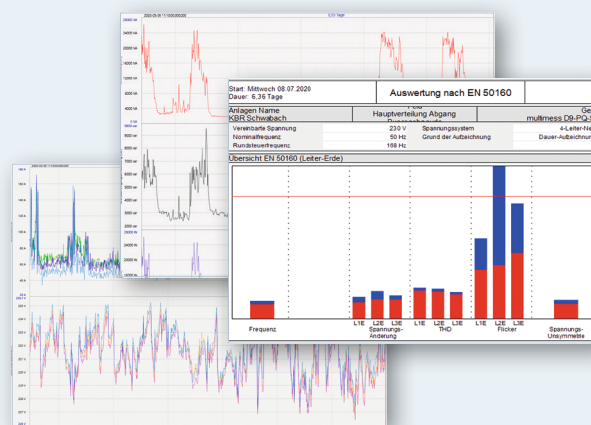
Start: Mittwoch 08.07.2020
Dauer: 6.36 Tage

Auswertung nach EN 50160

Anlagen Name
KBR Schwabach

Hauptverteilung Abgang

multimess D9-PQ-

| Vereinbarte Spannung | 230 V | Spannungssystem | 4-Leiter-Ne |
|---|---|---|---|
| Nominalfrequenz | 50 Hz | Grund der Aufzeichnung | Dauer-Aufzeichnun |
| Rundsteuerfrequenz | 168 Hz | | |

Übersicht EN 50160 (Leiter-Erde)

Frequenz

L1E L2E L3E
Spannungs-Änderung

L1E L2E L3E
THD

L1E L2E L3E
Flicker

Spannungs-Unsymmetrie